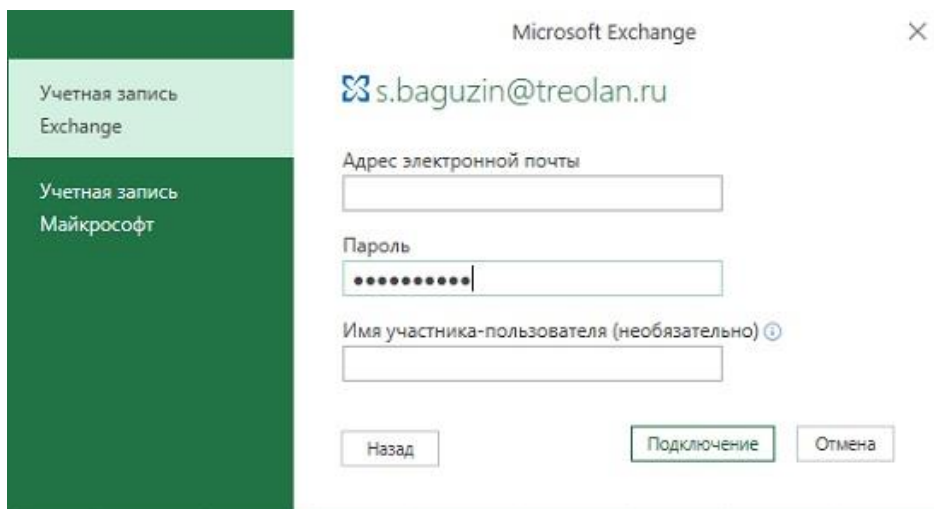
Microsoft Exchange

×

Учетная запись Exchange

Учетная запись Майкрософт

s.baguzin@treolan.ru

Адрес электронной почты

Пароль

••••••••••

Имя участника-пользователя (необязательно)

Назад

Подключение

Отмена